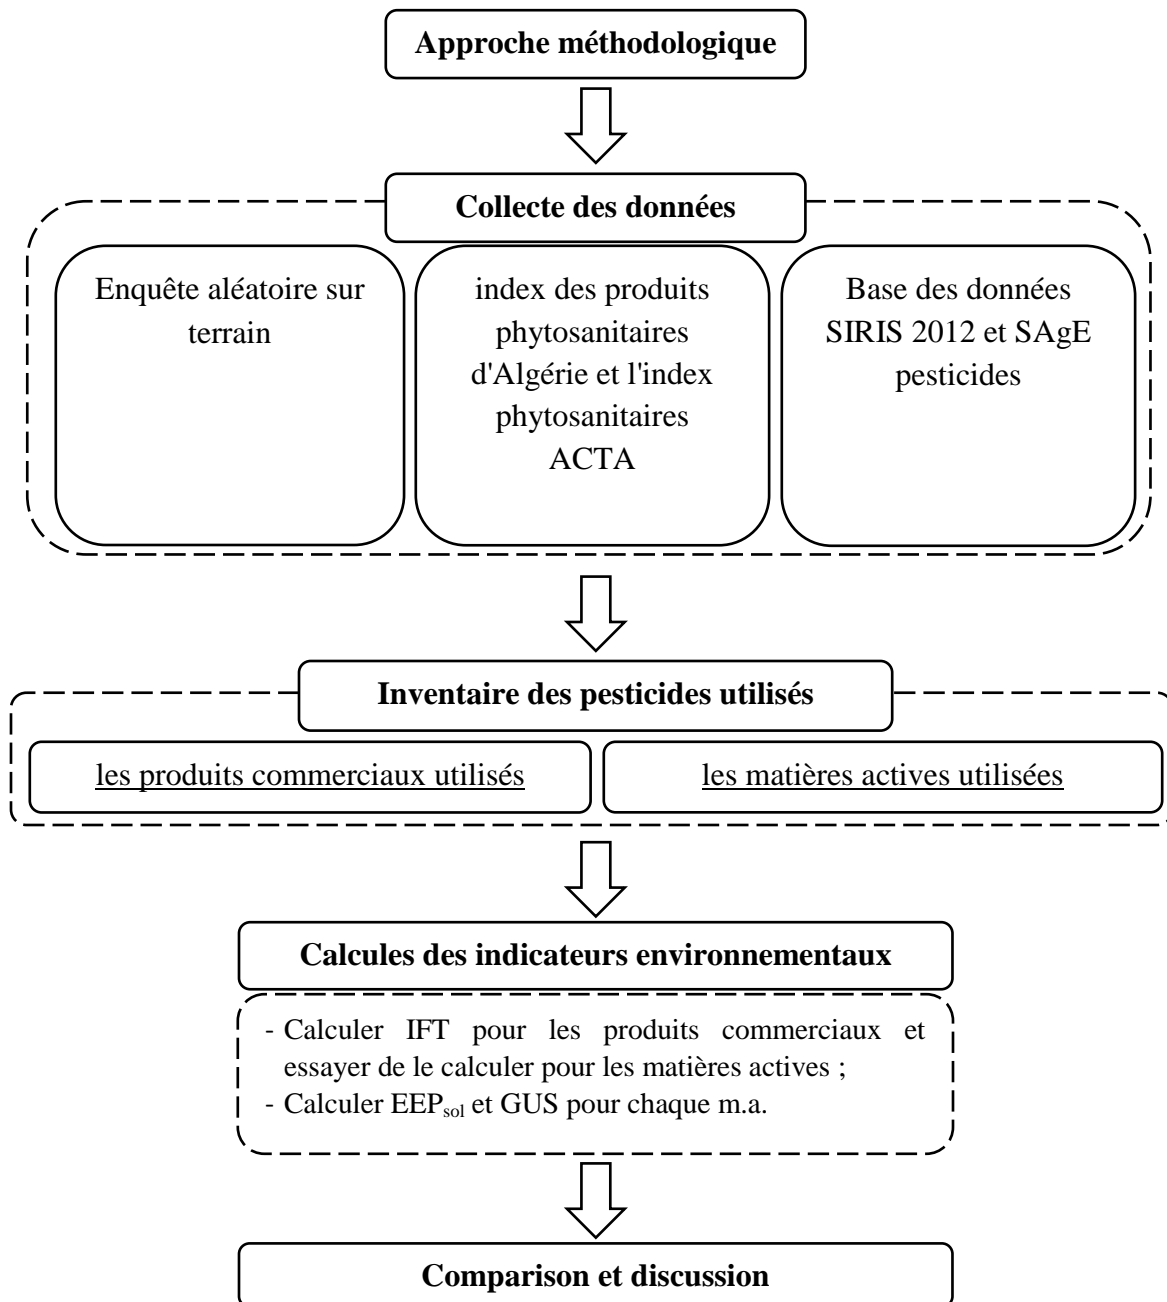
Approche méthodologique

Collecte des données

Enquête aléatoire sur terrain

index des produits phytosanitaires d'Algérie et l'index phytosanitaires ACTA

Base des données SIRIS 2012 et SAgE pesticides

Inventaire des pesticides utilisés

les produits commerciaux utilisés

les matières actives utilisées

Calcules des indicateurs environnementaux

- Calculer IFT pour les produits commerciaux et essayer de le calculer pour les matières actives ;
- Calculer EEP$_{sol}$ et GUS pour chaque m.a.

Comparison et discussion